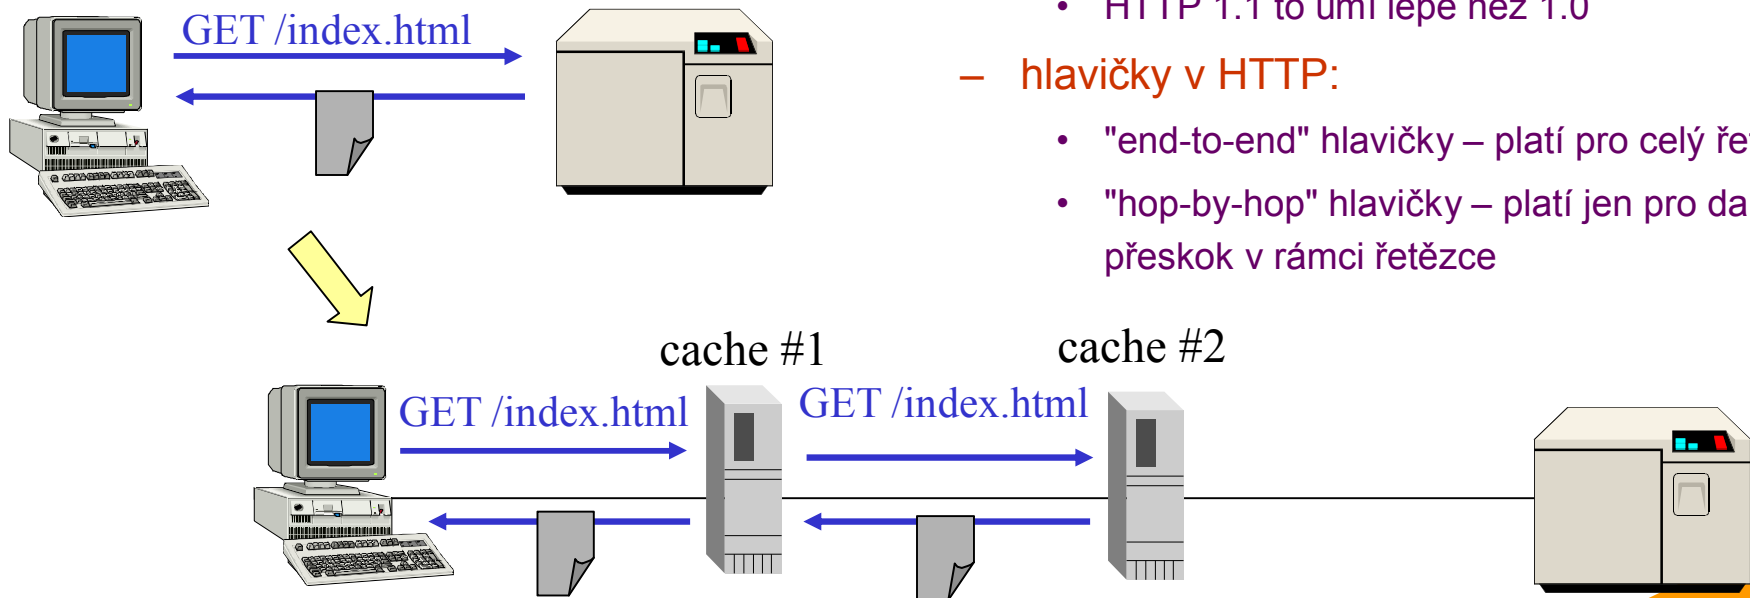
GET /index.html

• HTTP 1.1 to umí lépe než 1.0

– hlavičky v HTTP:

• "end-to-end" hlavičky – platí pro celý ře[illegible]

• "hop-by-hop" hlavičky – platí jen pro da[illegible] přeskok v rámci řetězce

cache #1

cache #2

GET /index.html

GET /index.html